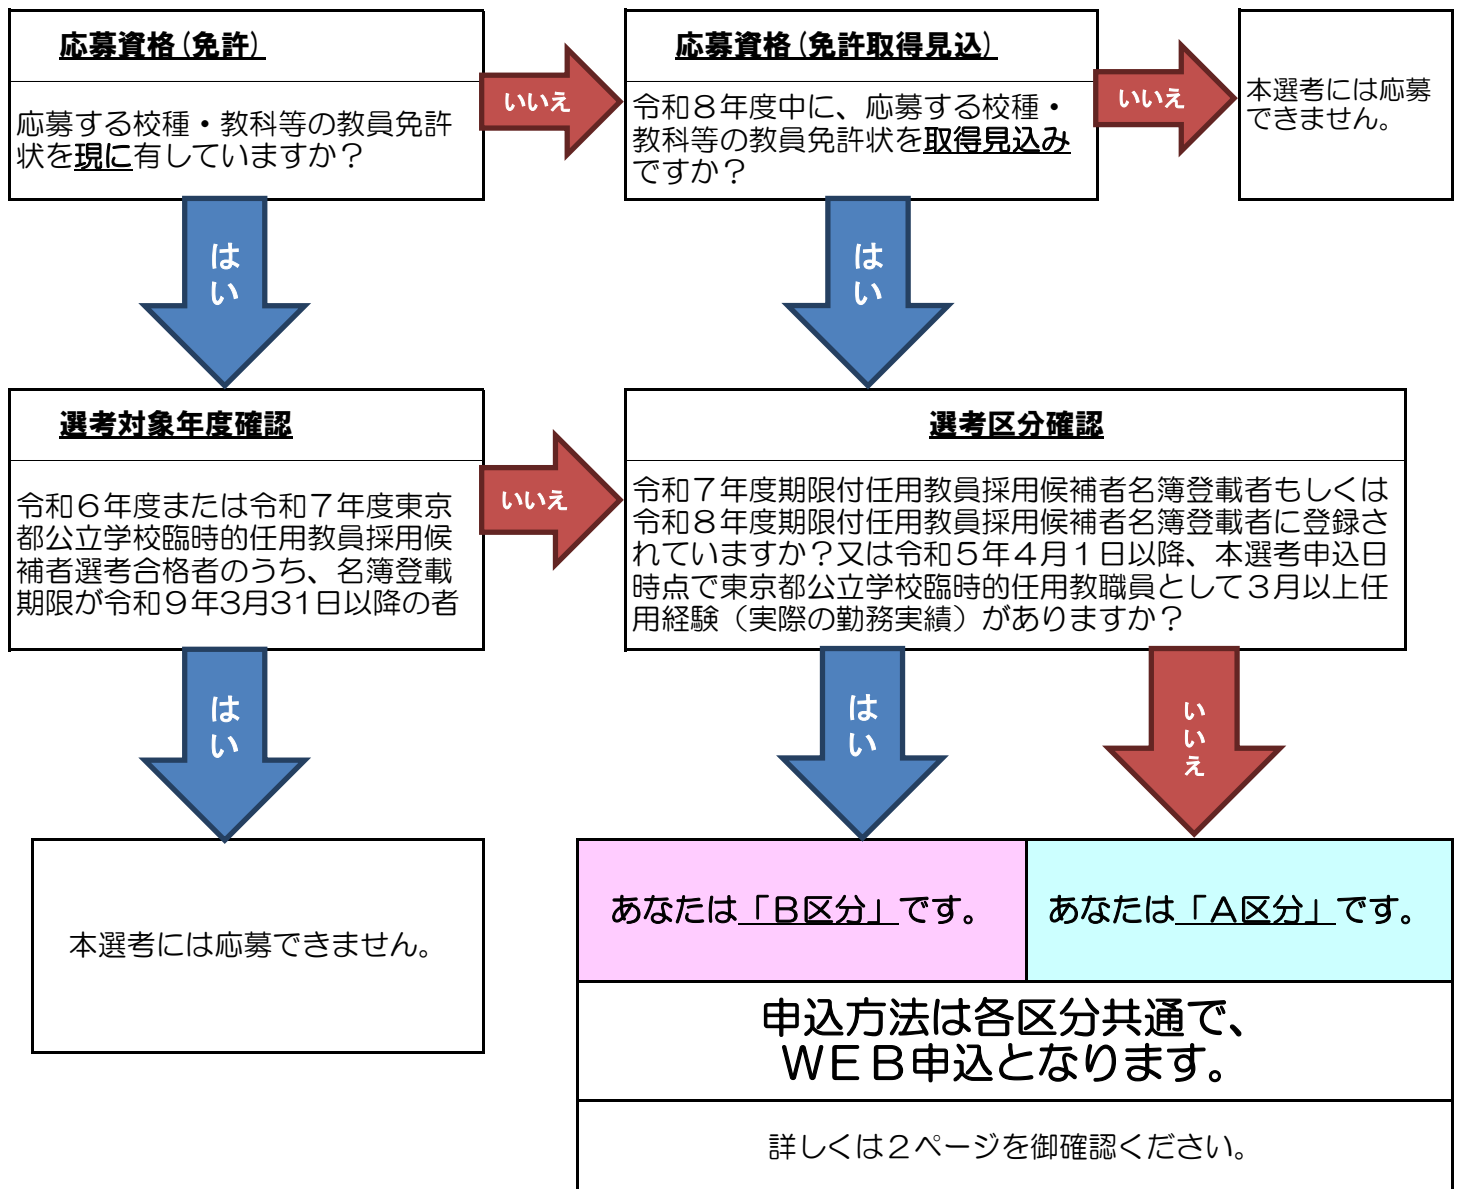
応募資格（免許）

応募する校種・教科等の教員免許状を現に有していますか？

いいえ

応募資格（免許取得見込）

令和８年度中に、応募する校種・教科等の教員免許状を取得見込みですか？

いいえ

本選考には応募できません。

はい

はい

選考対象年度確認

令和６年度または令和７年度東京都公立学校臨時的任用教員採用候補者選考合格者のうち、名簿登載期限が令和９年3月31日以降の者

いいえ

選考区分確認

令和７年度期限付任用教員採用候補者名簿登載者もしくは令和８年度期限付任用教員採用候補者名簿登載者に登録されていますか？又は令和５年４月１日以降、本選考申込日時点で東京都公立学校臨時的任用教職員として３月以上任用経験（実際の勤務実績）がありますか？

はい

はい

いいえ

本選考には応募できません。

あなたは「Ｂ区分」です。

あなたは「Ａ区分」です。

申込方法は各区分共通で、ＷＥＢ申込となります。

詳しくは２ページを御確認ください。